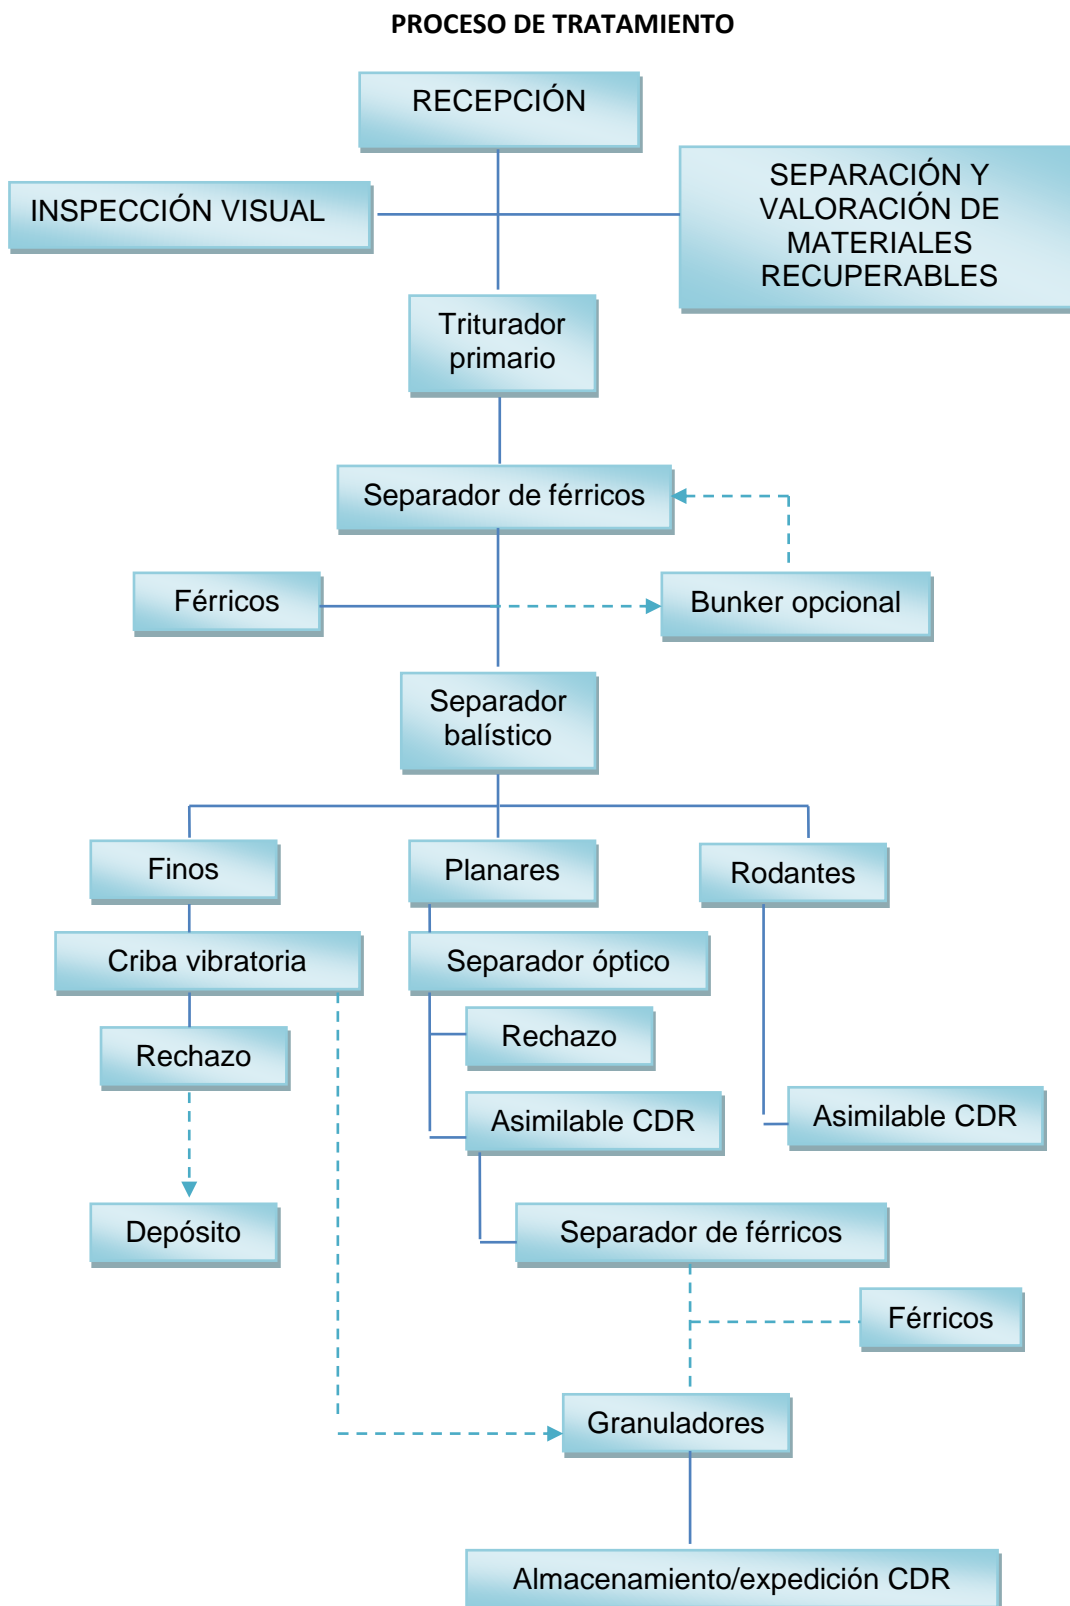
PROCESO DE TRATAMIENTO

RECEPCIÓN

INSPECCIÓN VISUAL

SEPARACIÓN Y VALORACIÓN DE MATERIALES RECUPERABLES

Triturador primario

Separador de férricos

Férricos

Bunker opcional

Separador balístico

Finos

Planares

Rodantes

Criba vibratoria

Separador óptico

Rechazo

Rechazo

Asimilable CDR

Asimilable CDR

Depósito

Separador de férricos

Férricos

Granuladores

Almacenamiento/expedición CDR